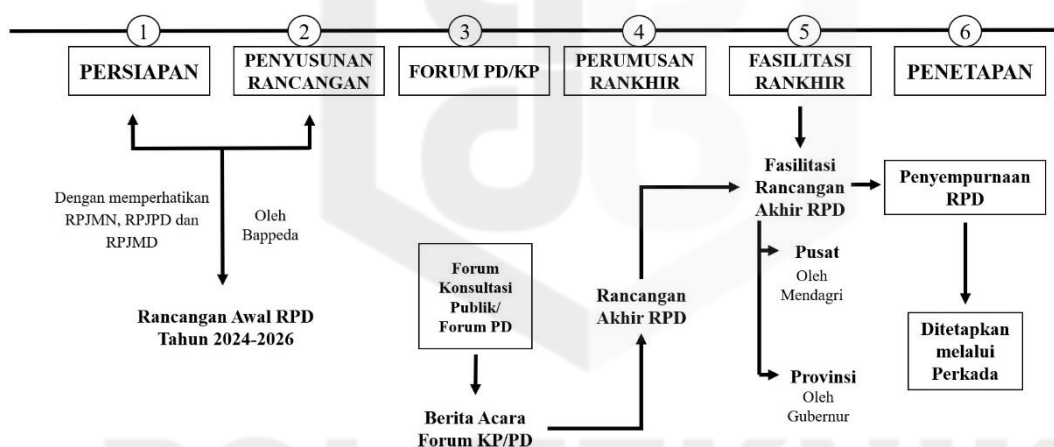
1
PERSIAPAN

2
PENYUSUNAN RANCANGAN

3
FORUM PD/KP

4
PERUMUSAN RANKHIR

5
FASILITASI RANKHIR

6
PENETAPAN

Dengan memperhatikan RPJMN, RPJPD dan RPJMD

Oleh Bappeda

Rancangan Awal RPD Tahun 2024-2026

Forum Konsultasi Publik/ Forum PD

Berita Acara Forum KP/PD

Rancangan Akhir RPD

Fasilitasi Rancangan Akhir RPD

Pusat
Oleh Mendagri

Provinsi
Oleh Gubernur

Penyempurnaan RPD

Ditetapkan melalui Perkada